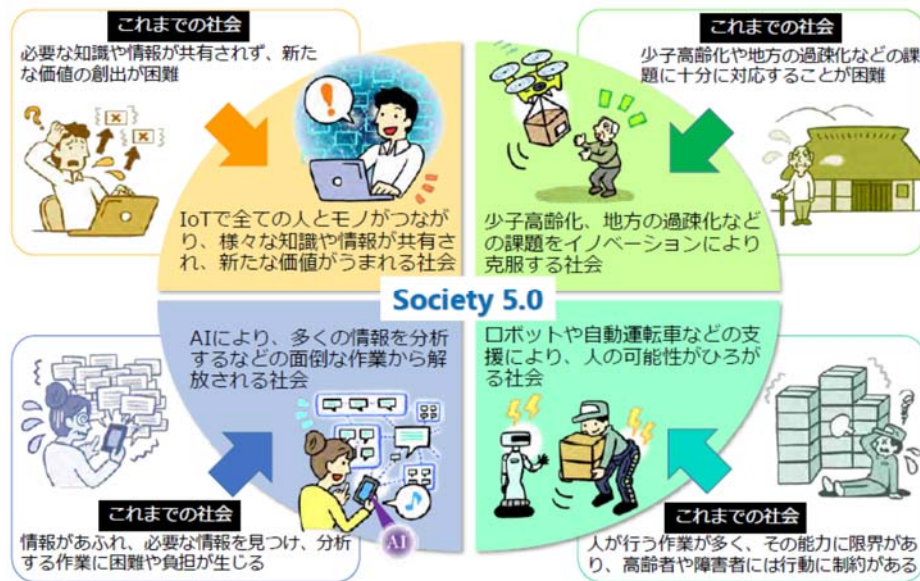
これまでの社会

必要な知識や情報が共有されず、新たな価値の創出が困難

IoTで全ての人とモノがつながり、様々な知識や情報が共有され、新たな価値がうまれる社会

これまでの社会

少子高齢化や地方の過疎化などの課題に十分に対応することが困難

少子高齢化、地方の過疎化などの課題をイノベーションにより克服する社会

Society 5.0

AIにより、多くの情報を分析するなどの面倒な作業から解放される社会

AI

これまでの社会

情報があふれ、必要な情報を見つけ、分析する作業に困難や負担が生じる

ロボットや自動運転車などの支援により、人の可能性がひろがる社会

これまでの社会

人が行う作業が多く、その能力に限界があり、高齢者や障害者には行動に制約がある